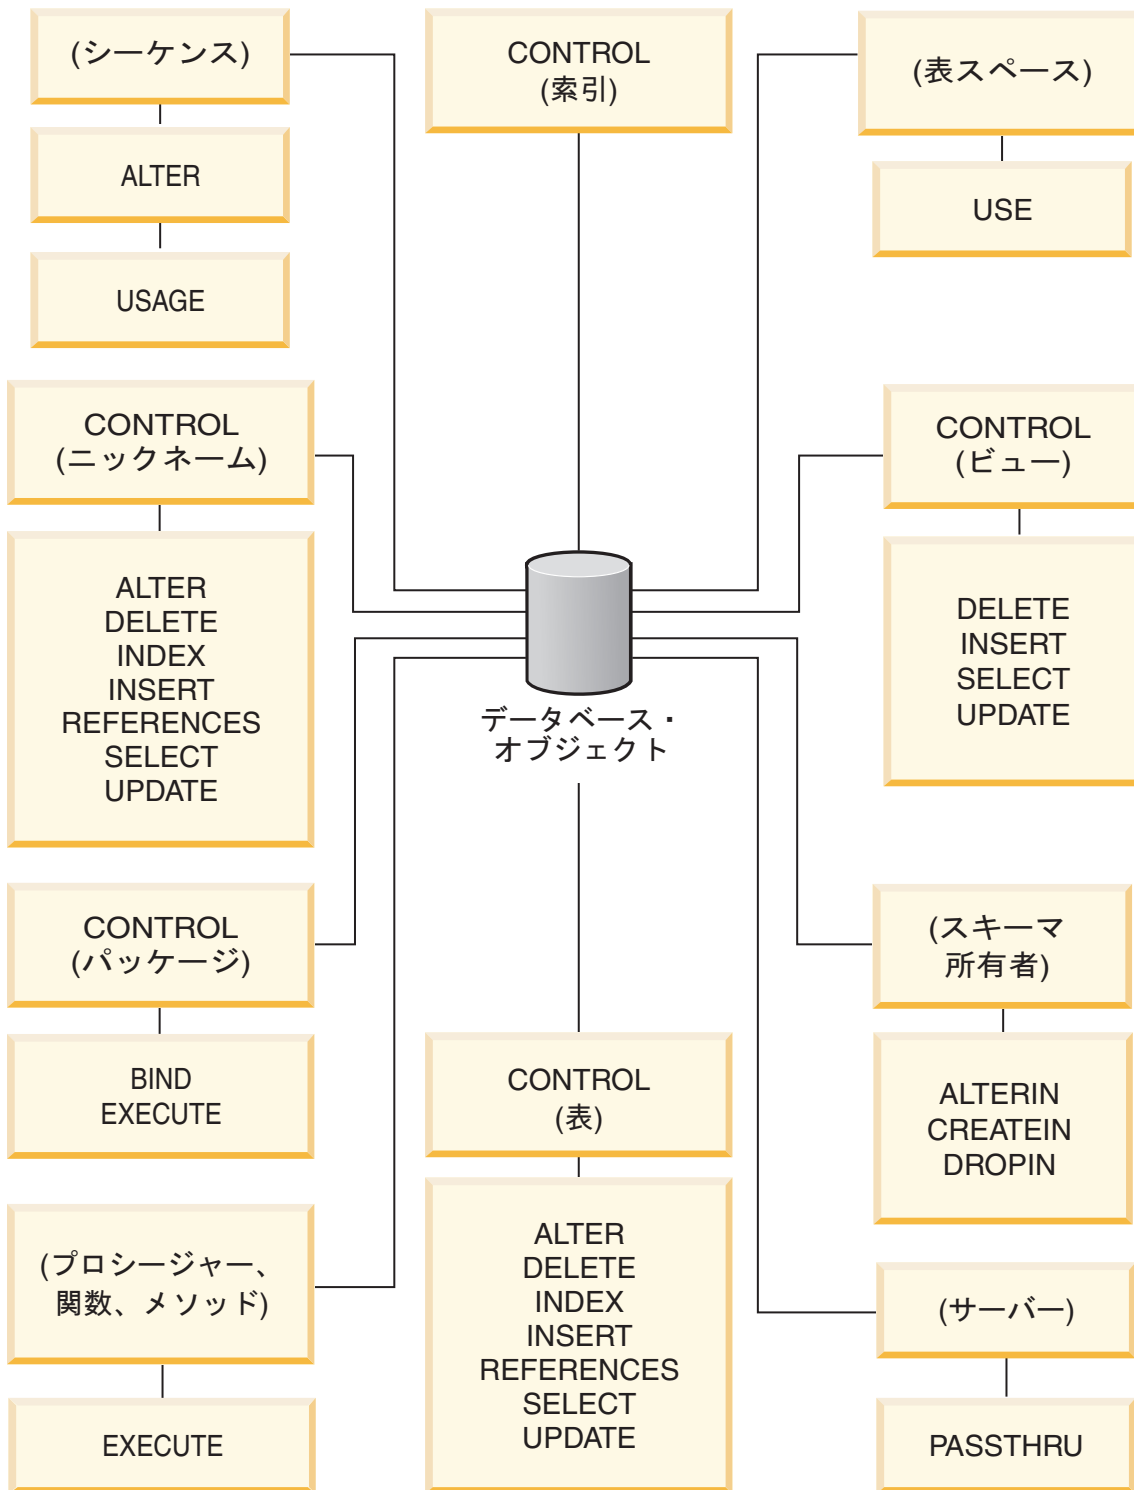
(シーケンス)

ALTER

USAGE

CONTROL
(索引)

(表スペース)

USE

CONTROL
(ニックネーム)

ALTER
DELETE
INDEX
INSERT
REFERENCES
SELECT
UPDATE

CONTROL
(ビュー)

DELETE
INSERT
SELECT
UPDATE

データベース・
オブジェクト

CONTROL
(パッケージ)

BIND
EXECUTE

(スキーマ
所有者)

ALTERIN
CREATEIN
DROPIN

CONTROL
(表)

ALTER
DELETE
INDEX
INSERT
REFERENCES
SELECT
UPDATE

(プロシージャー、
関数、メソッド)

EXECUTE

(サーバー)

PASSTHRU